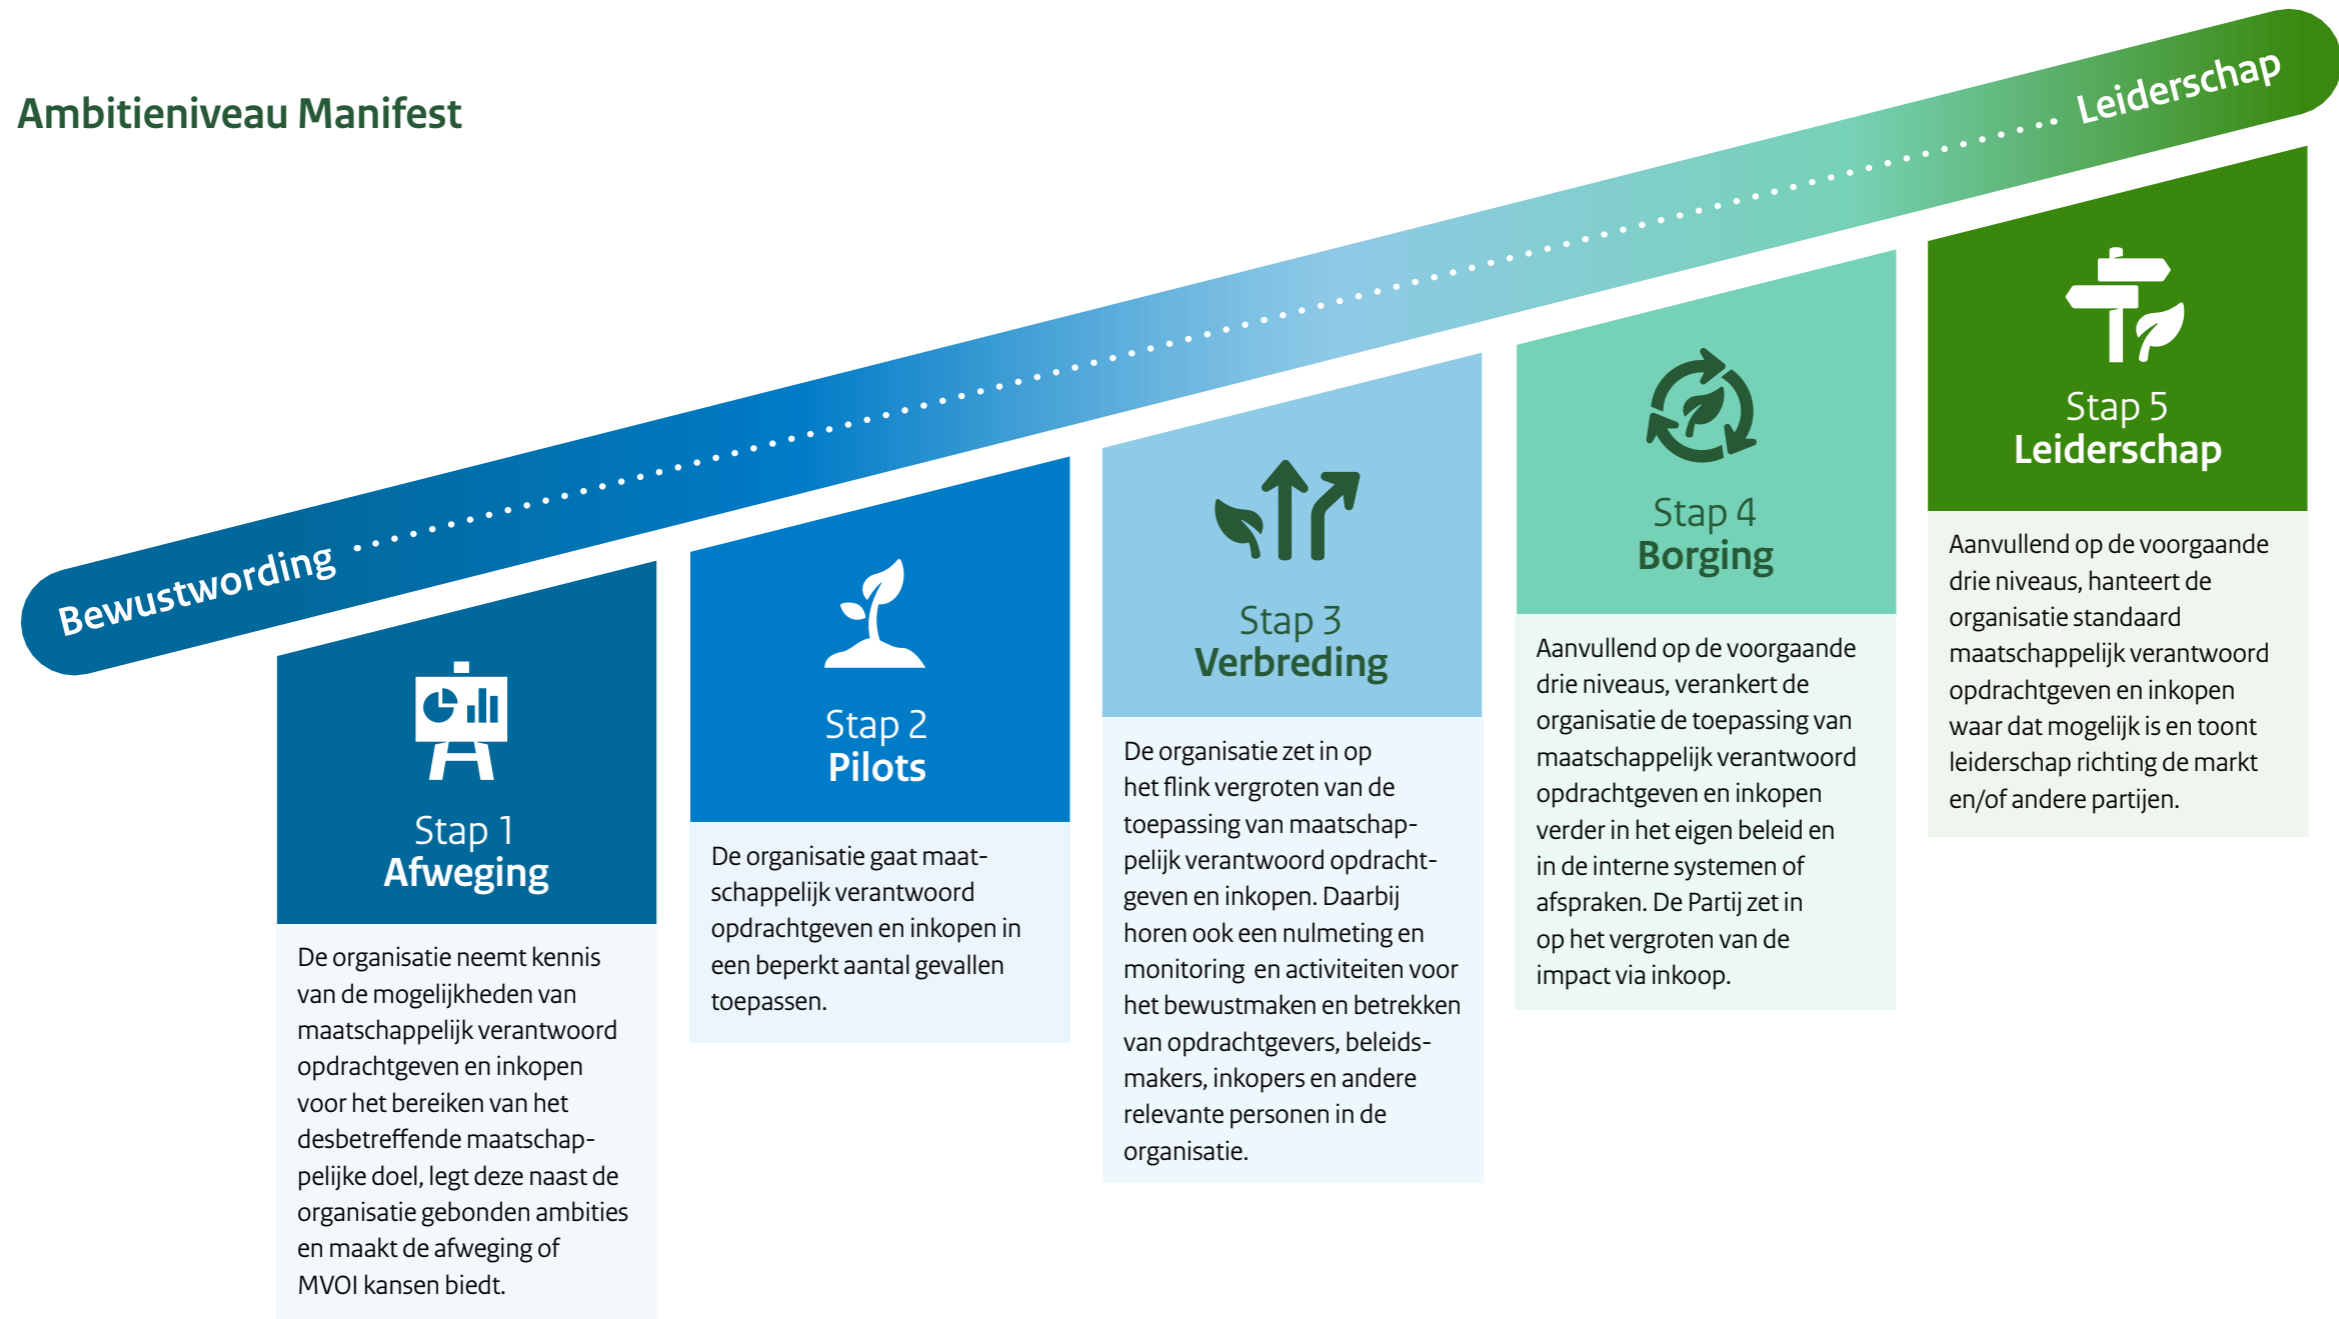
Ambitieniveau Manifest

Bewustwording ........ Leiderschap

Stap 1
Afweging

De organisatie neemt kennis van de mogelijkheden van maatschappelijk verantwoord opdrachtgeven en inkopen voor het bereiken van het desbetreffende maatschappelijke doel, legt deze naast de organisatie gebonden ambities en maakt de afweging of MVOI kansen biedt.

Stap 2
Pilots

De organisatie gaat maatschappelijk verantwoord opdrachtgeven en inkopen in een beperkt aantal gevallen toepassen.

Stap 3
Verbreding

De organisatie zet in op het flink vergroten van de toepassing van maatschappelijk verantwoord opdrachtgeven en inkopen. Daarbij horen ook een nulmeting en monitoring en activiteiten voor het bewustmaken en betrekken van opdrachtgevers, beleidsmakers, inkopers en andere relevante personen in de organisatie.

Stap 4
Borging

Aanvullend op de voorgaande drie niveaus, verankert de organisatie de toepassing van maatschappelijk verantwoord opdrachtgeven en inkopen verder in het eigen beleid en in de interne systemen of afspraken. De Partij zet in op het vergroten van de impact via inkoop.

Stap 5
Leiderschap

Aanvullend op de voorgaande drie niveaus, hanteert de organisatie standaard maatschappelijk verantwoord opdrachtgeven en inkopen waar dat mogelijk is en toont leiderschap richting de markt en/of andere partijen.